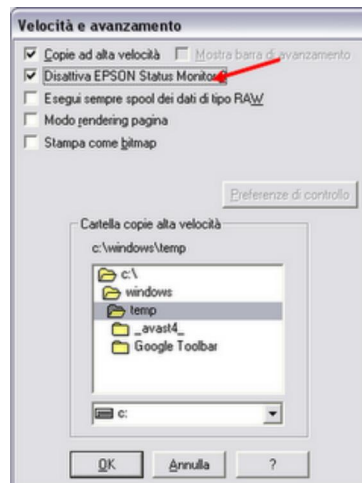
Velocità e avanzamento

Copie ad alta velocità
Mostra barra di avanzamento
Disattiva EPSON Status Monitor
Esegui sempre spool dei dati di tipo RAW
Modo rendering pagina
Stampa come bitmap

Preferenze di controllo

Cartella copie alta velocità
c:\windows\temp

c:\
windows
temp
_avast4_
Google Toolbar

c:

OK
Annulla
?